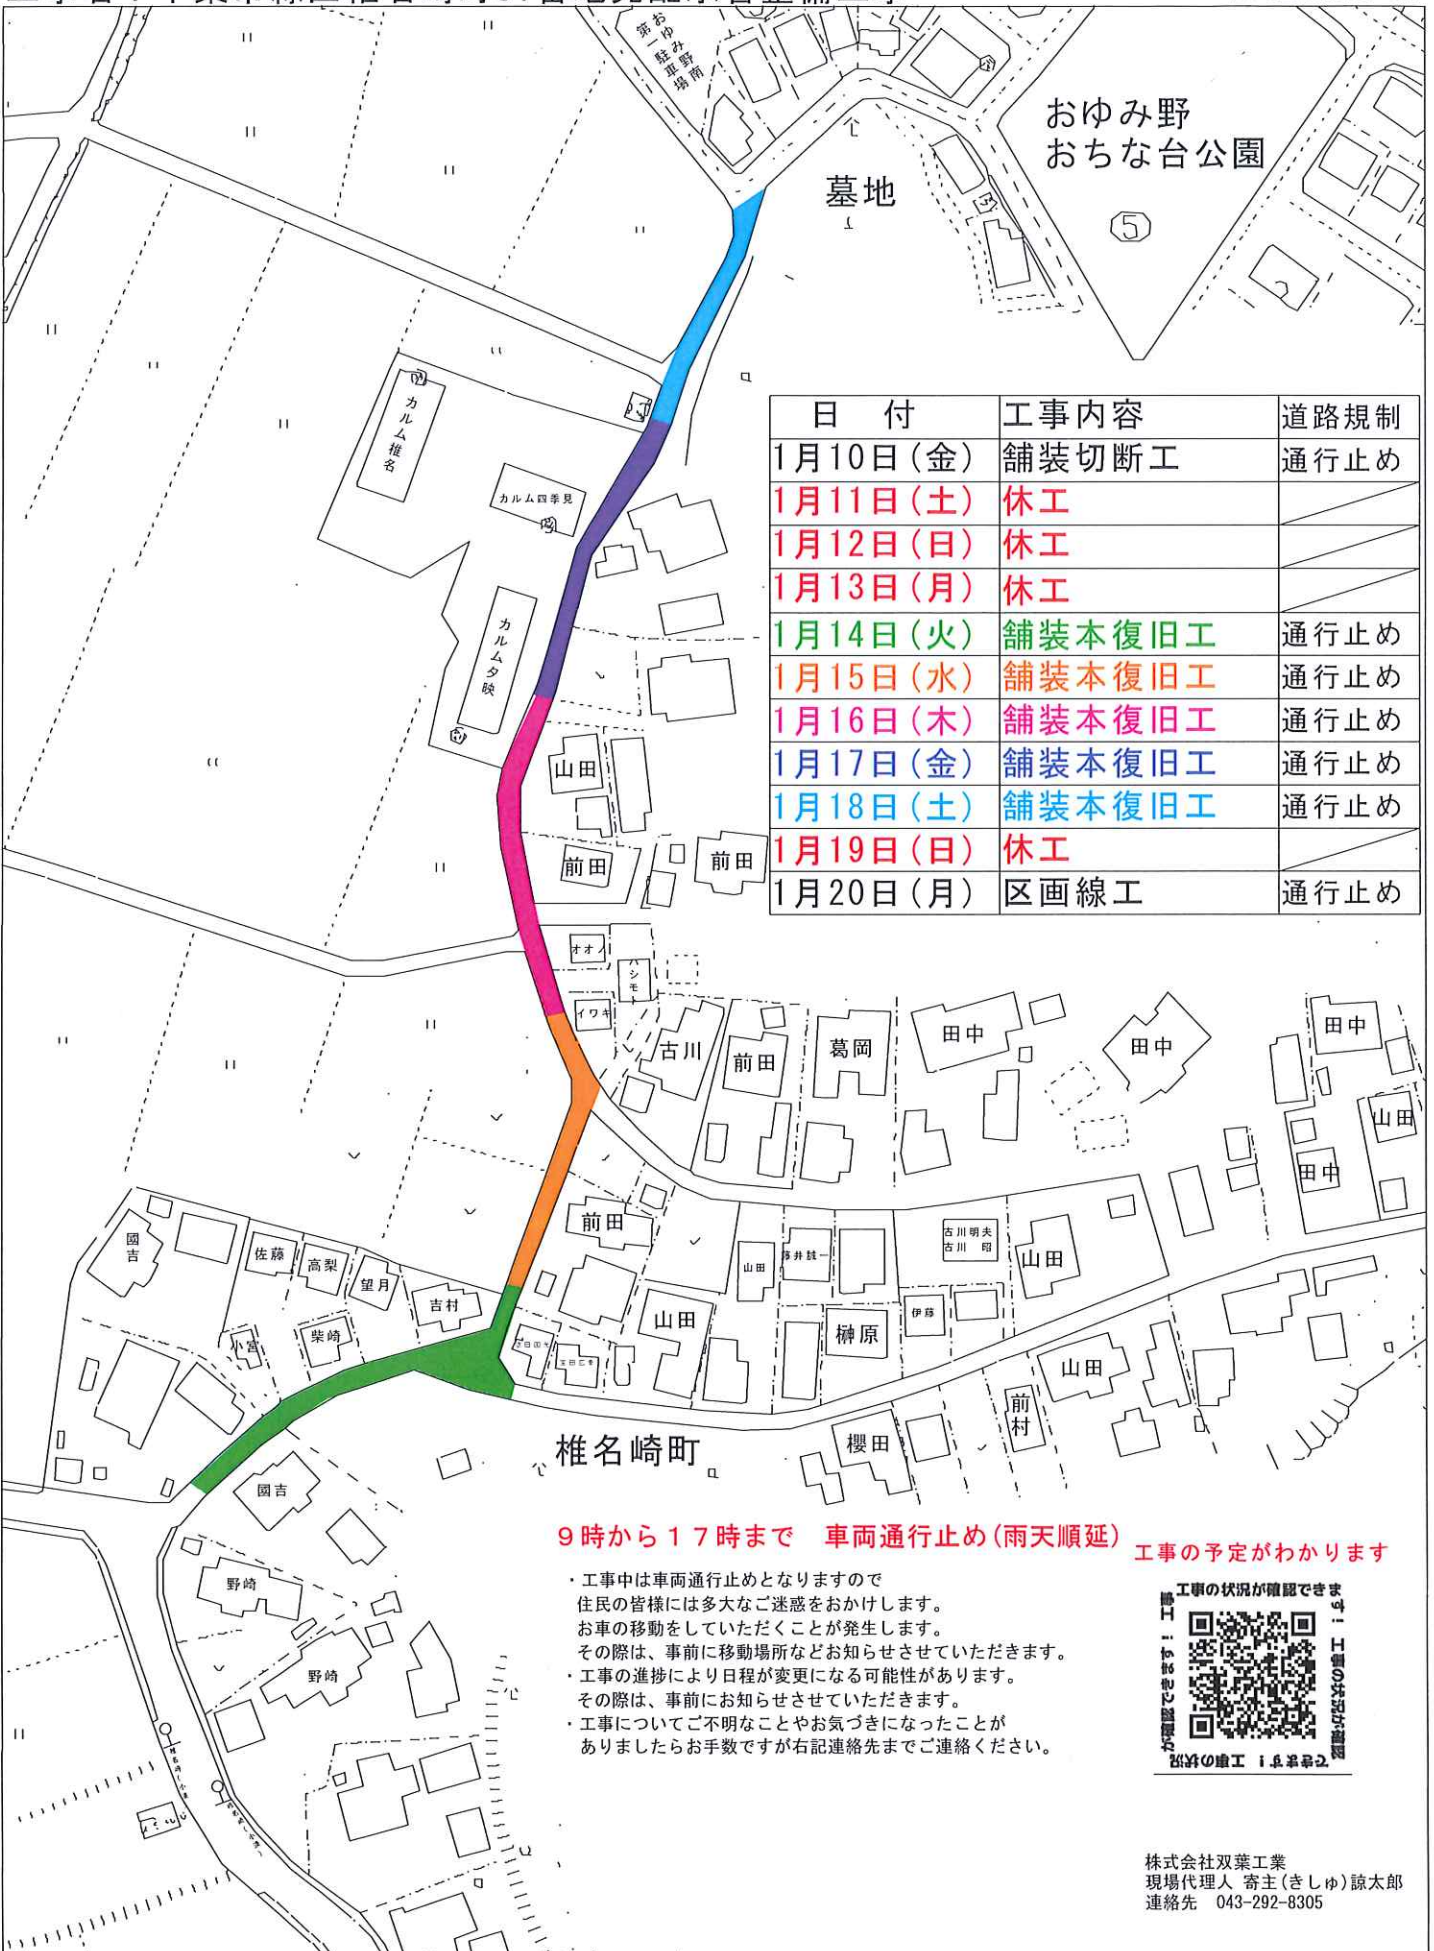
おゆみ野南第一駐車場

おゆみ野おちな台公園

⑤

墓地

カルム椎名

カルム四季見

カルム夕映

| 日　付 | 工事内容 | 道路規制 |
|---|---|---|
| 1月10日（金） | 舗装切断工 | 通行止め |
| 1月11日（土） | 休工 | |
| 1月12日（日） | 休工 | |
| 1月13日（月） | 休工 | |
| 1月14日（火） | 舗装本復旧工 | 通行止め |
| 1月15日（水） | 舗装本復旧工 | 通行止め |
| 1月16日（木） | 舗装本復旧工 | 通行止め |
| 1月17日（金） | 舗装本復旧工 | 通行止め |
| 1月18日（土） | 舗装本復旧工 | 通行止め |
| 1月19日（日） | 休工 | |
| 1月20日（月） | 区画線工 | 通行止め |

山田　前田　前田　オオノ　ハシモト　イワキ　古川　前田　葛岡　田中　田中　田中　山田　田中

國吉　佐藤　高梨　望月　吉村　小宮　柴崎　前田　山田　山田　榊原　伊藤　古川明夫　古川昭　山田　山田　前村　櫻田

椎名崎町

國吉　野崎　野崎

9時から17時まで　車両通行止め（雨天順延）

工事の予定がわかります

・工事中は車両通行止めとなりますので住民の皆様には多大なご迷惑をおかけします。
お車の移動をしていただくことが発生します。
その際は、事前に移動場所などお知らせさせていただきます。
・工事の進捗により日程が変更になる可能性があります。
その際は、事前にお知らせさせていただきます。
・工事についてご不明なことやお気づきになったことがありましたらお手数ですが右記連絡先までご連絡ください。

工事の状況が確認できます！

株式会社双葉工業
現場代理人 寄主（きしゅ）諒太郎
連絡先　043-292-8305